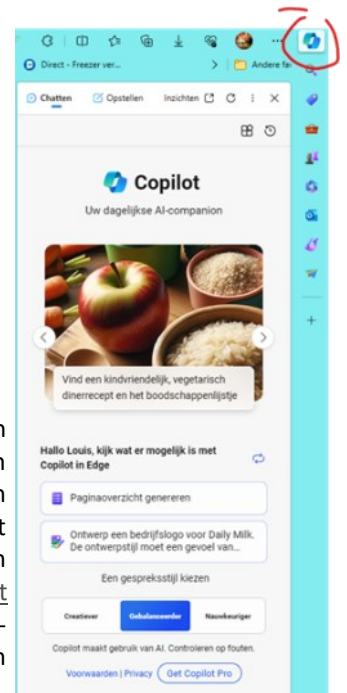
Direct - Freezer ver...

Andere fa

Chatten

Opstellen

Inzichten

Copilot

Uw dagelijkse AI-companion

Vind een kindvriendelijk, vegetarisch dinerrecept en het boodschappenlijstje

Hallo Louis, kijk wat er mogelijk is met Copilot in Edge

Paginaoverzicht genereren

Ontwerp een bedrijfslogo voor Daily Milk. De ontwerpstijl moet een gevoel van...

Een gespreksstijl kiezen

Creatiever

Gebalanceerder

Nauwkeuriger

Copilot maakt gebruik van AI. Controleren op fouten.

Voorwaarden | Privacy

Get Copilot Pro

n
n
n
t
n
t
-
n